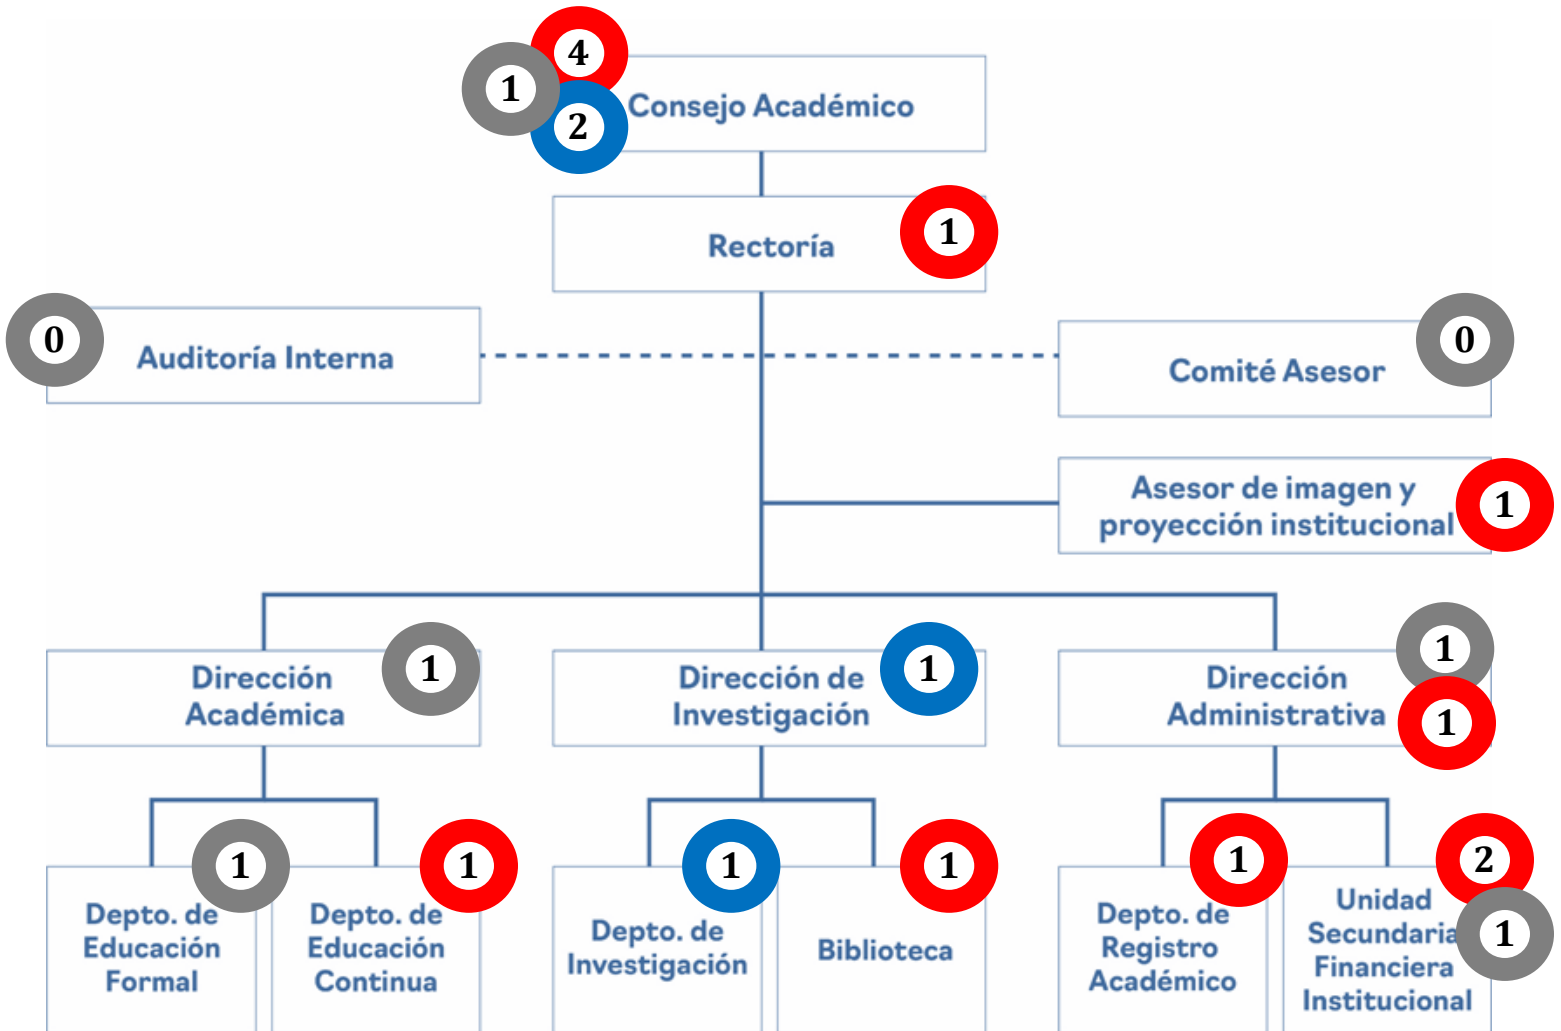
4
1
2
Consejo Académico

Rectoría
1

0
Auditoría Interna

Comité Asesor
0

Asesor de imagen y proyección institucional
1

Dirección Académica
1

Dirección de Investigación
1

1
Dirección Administrativa
1

1
Depto. de Educación Formal

1
Depto. de Educación Continua

1
Depto. de Investigación

1
Biblioteca

1
Depto. de Registro Académico

2
Unidad Secundaria Financiera Institucional
1